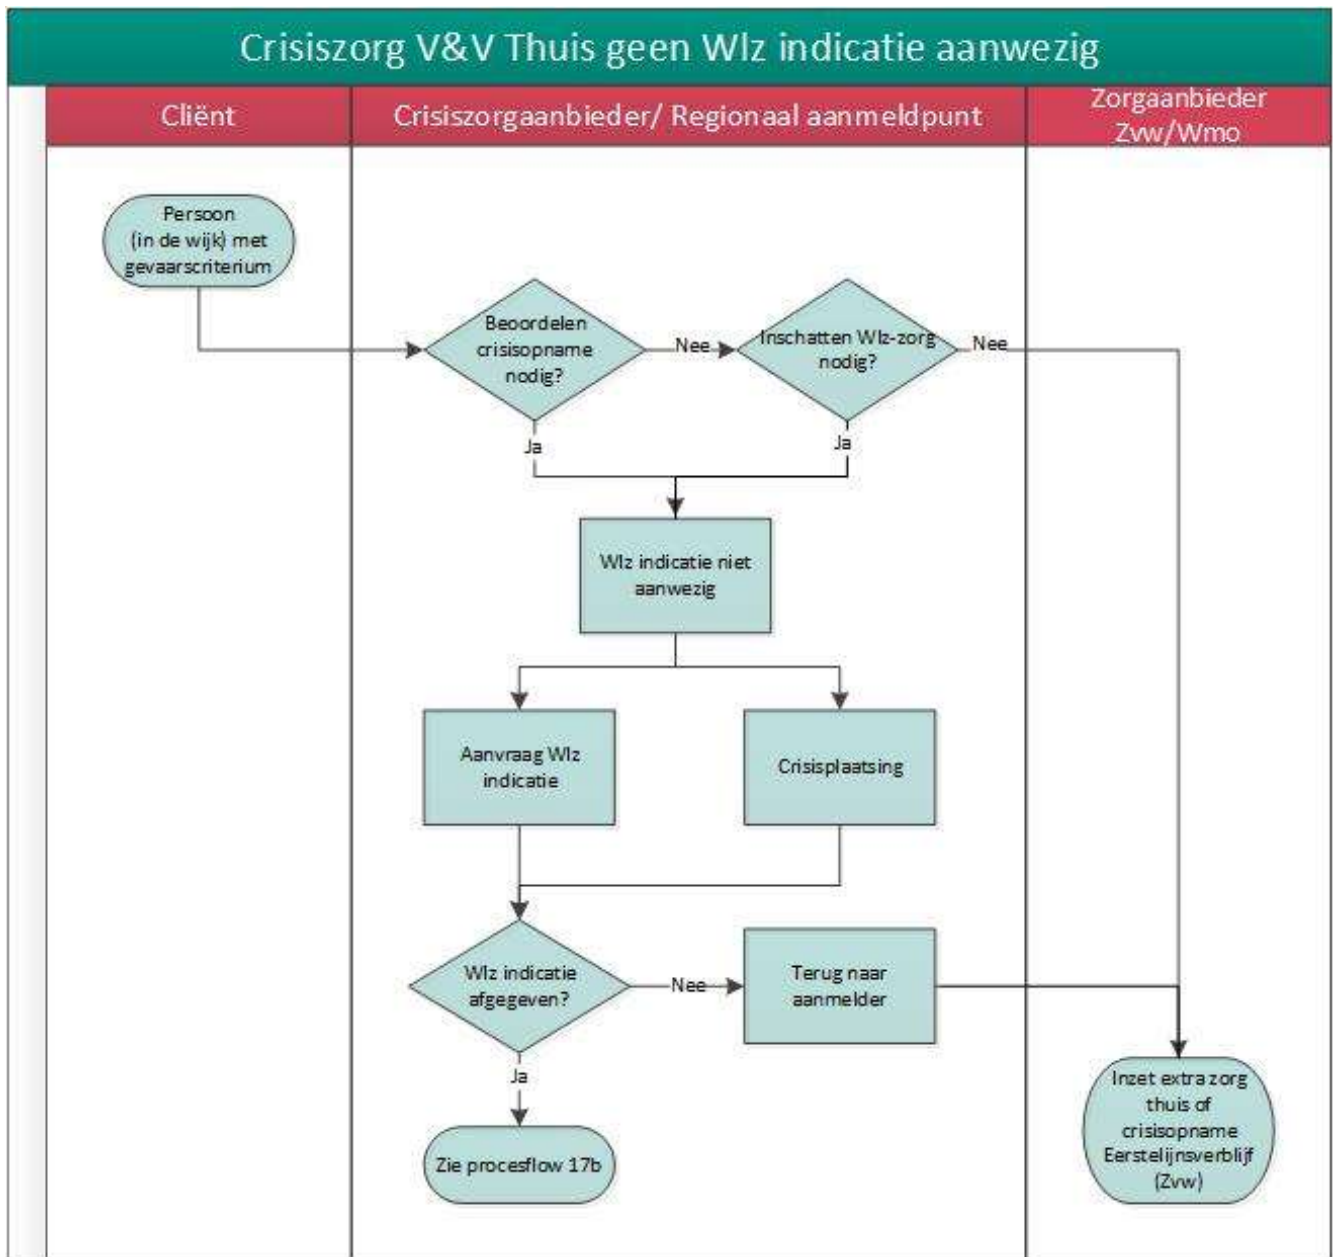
Crisiszorg V&V Thuis geen Wlz indicatie aanwezig

Cliënt

Crisiszorgaanbieder/ Regionaal aanmeldpunt

Zorgaanbieder Zvw/Wmo

Persoon (in de wijk) met gevaarscriterium

Beoordelen crisisopname nodig?

Nee

Inschatten Wlz-zorg nodig?

Nee

Ja

Ja

Wlz indicatie niet aanwezig

Aanvraag Wlz indicatie

Crisisplaatsing

Wlz indicatie afgegeven?

Nee

Terug naar aanmelder

Ja

Zie procesflow 17b

Inzet extra zorg thuis of crisisopname Eerstelijnsverblijf (Zvw)